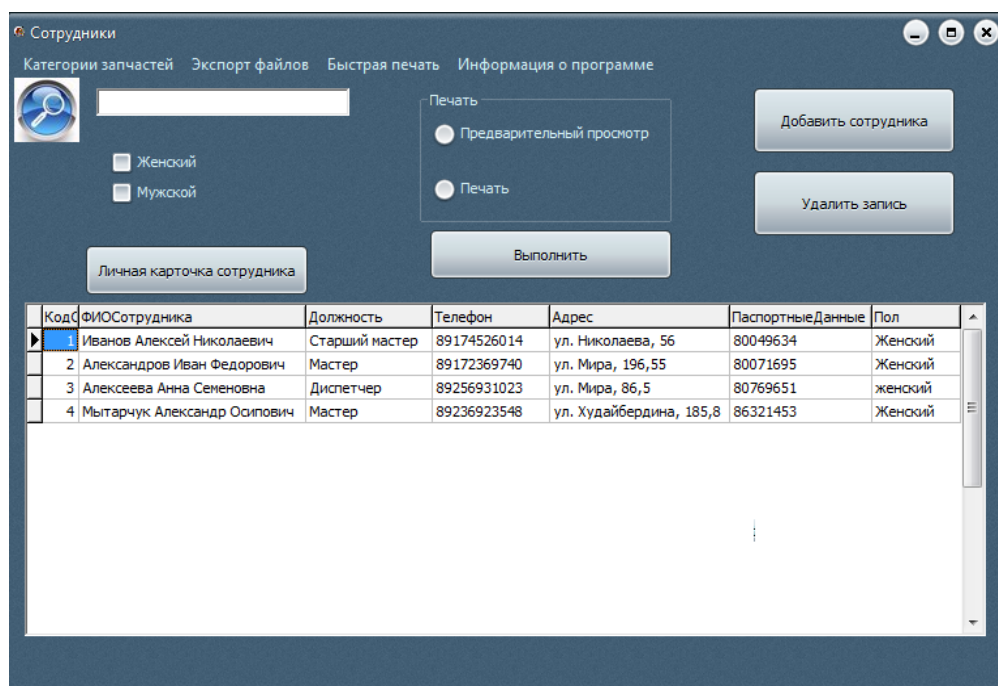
Сотрудники

Категории запчастей Экспорт файлов Быстрая печать Информация о программе

Женский
Мужской

Печать
Предварительный просмотр
Печать

Добавить сотрудника
Удалить запись

Личная карточка сотрудника
Выполнить

| КодС | ФИОСотрудника | Должность | Телефон | Адрес | ПаспортныеДанные | Пол |
|---|---|---|---|---|---|---|
| 1 | Иванов Алексей Николаевич | Старший мастер | 89174526014 | ул. Николаева, 56 | 80049634 | Женский |
| 2 | Александров Иван Федорович | Мастер | 89172369740 | ул. Мира, 196,55 | 80071695 | Женский |
| 3 | Алексеева Анна Семеновна | Диспетчер | 89256931023 | ул. Мира, 86,5 | 80769651 | женский |
| 4 | Мытарчук Александр Осипович | Мастер | 89236923548 | ул. Худайбердина, 185,8 | 86321453 | Женский |